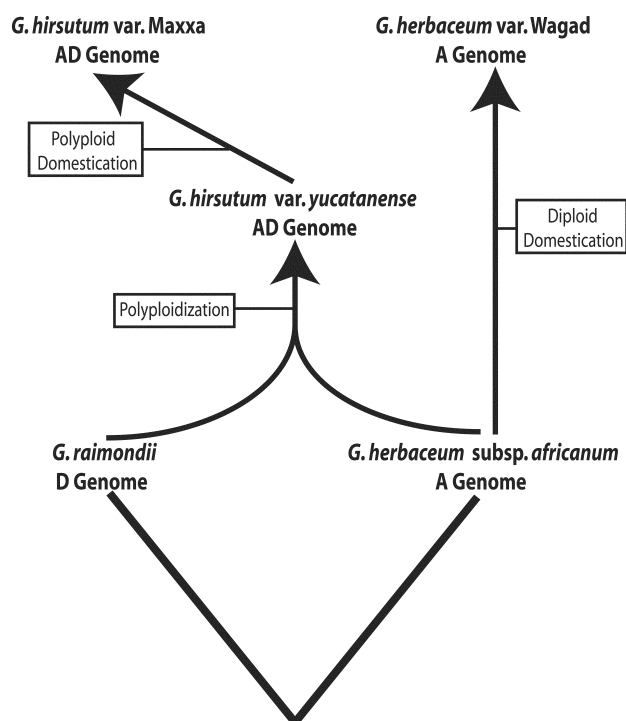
G. hirsutum var. Maxxa
AD Genome

G. herbaceum var. Wagad
A Genome

Polyploid Domestication

G. hirsutum var. yucatanense
AD Genome

Diploid Domestication

Polyploidization

G. raimondii
D Genome

G. herbaceum subsp. africanum
A Genome